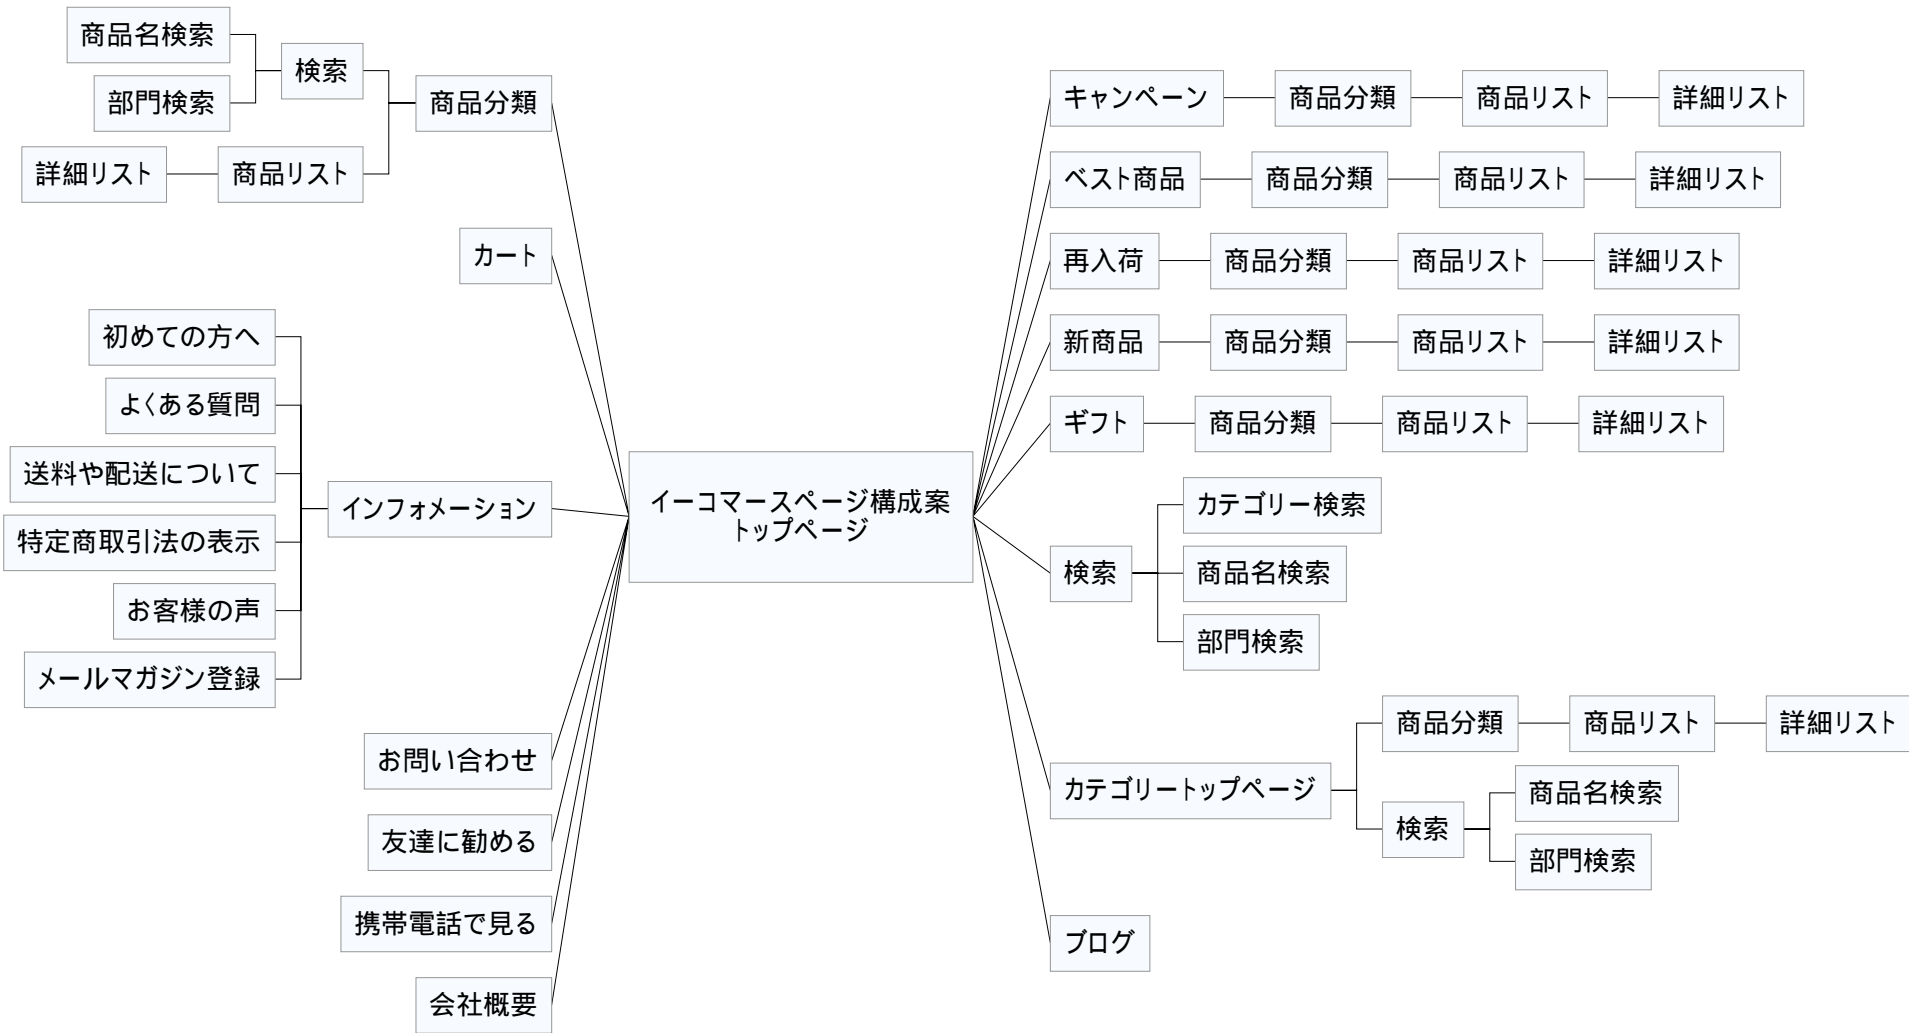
イーコマースページ構成案
トップページ

商品分類
検索
商品名検索
部門検索
商品リスト
詳細リスト

カート

インフォメーション
初めての方へ
よくある質問
送料や配送について
特定商取引法の表示
お客様の声
メールマガジン登録

お問い合わせ
友達に勧める
携帯電話で見る
会社概要

キャンペーン 商品分類 商品リスト 詳細リスト
ベスト商品 商品分類 商品リスト 詳細リスト
再入荷 商品分類 商品リスト 詳細リスト
新商品 商品分類 商品リスト 詳細リスト
ギフト 商品分類 商品リスト 詳細リスト

検索
カテゴリー検索
商品名検索
部門検索

カテゴリートップページ
商品分類 商品リスト 詳細リスト
検索
商品名検索
部門検索

ブログ